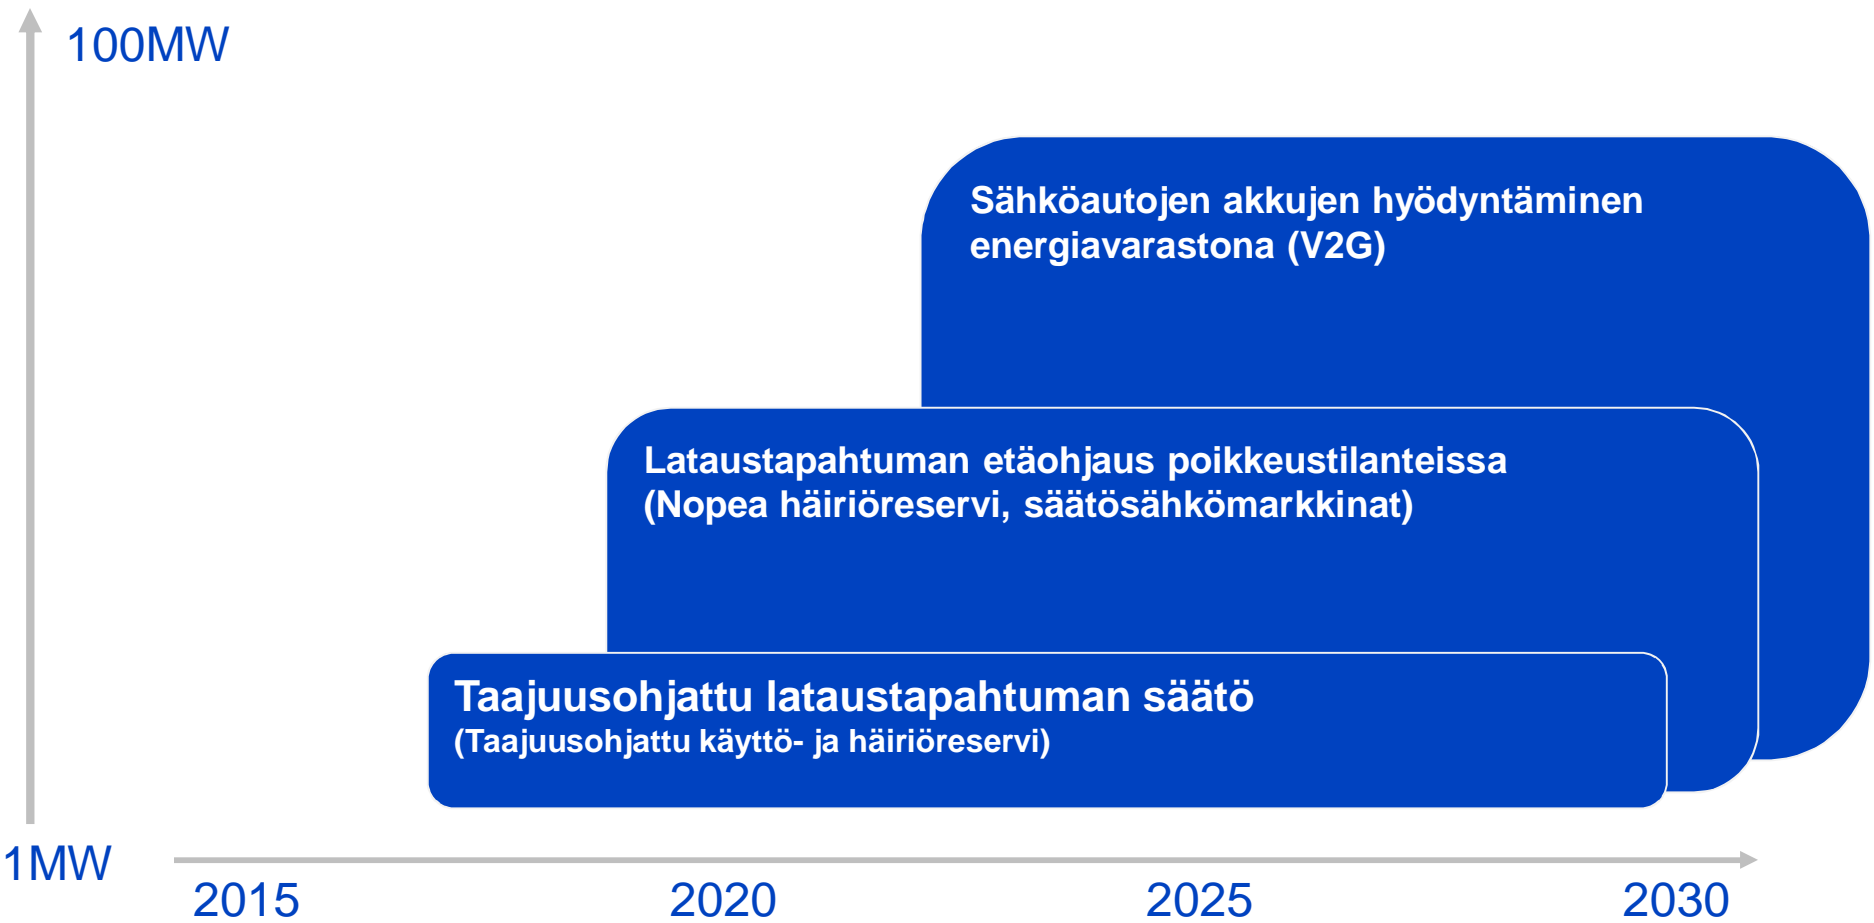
100MW

Sähköautojen akkujen hyödyntäminen energiavarastona (V2G)

Lataustapahtuman etäohjaus poikkeustilanteissa (Nopea häiriöreservi, säätösähkömarkkinat)

Taajuusohjattu lataustapahtuman säätö
(Taajuusohjattu käyttö- ja häiriöreservi)

1MW

2015

2020

2025

2030